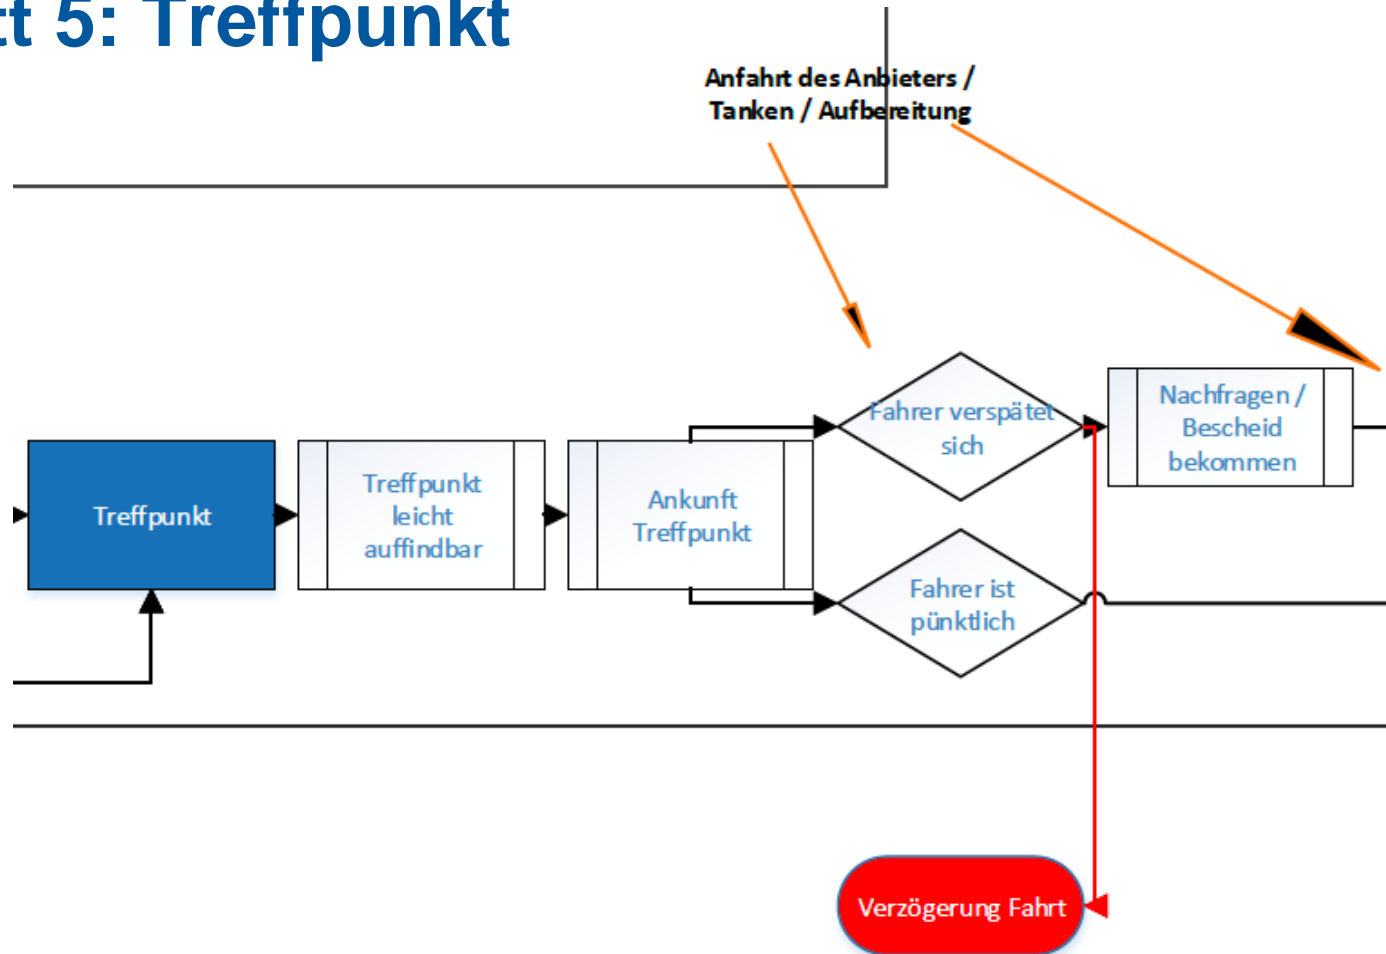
t 5: Treffpunkt

Anfahrt des Anbieters / Tanken / Aufbereitung

Treffpunkt

Treffpunkt leicht auffindbar

Ankunft Treffpunkt

Fahrer verspätet sich

Fahrer ist pünktlich

Nachfragen / Bescheid bekommen

Verzögerung Fahrt